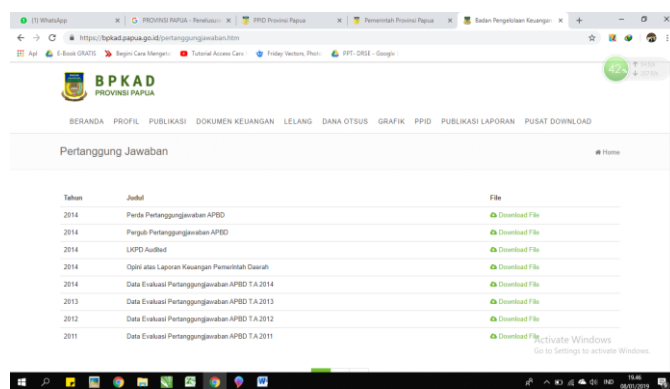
(1) WhatsApp | PROVINSI PAPUA - Penelusuran | PPID Provinsi Papua | Pemerintah Provinsi Papua | Badan Pengelolaan Keuangan

https://bpkad.papua.go.id/pertanggungjawaban.htm

Apl | E-Book GRATIS | Begini Cara Mengete | Tutorial Access Caro | Friday Vectors, Photo | PPT- DRSE - Google

42%

BPKAD
PROVINSI PAPUA

BERANDA PROFIL PUBLIKASI DOKUMEN KEUANGAN LELANG DANA OTSUS GRAFIK PPID PUBLIKASI LAPORAN PUSAT DOWNLOAD

Pertanggung Jawaban

Home

| Tahun | Judul | File |
|---|---|---|
| 2014 | Perda Pertanggungjawaban APBD | Download File |
| 2014 | Pergub Pertanggungjawaban APBD | Download File |
| 2014 | LKPD Audited | Download File |
| 2014 | Opini atas Laporan Keuangan Pemerintah Daerah | Download File |
| 2014 | Data Evaluasi Pertanggungjawaban APBD T.A.2014 | Download File |
| 2013 | Data Evaluasi Pertanggungjawaban APBD T.A.2013 | Download File |
| 2012 | Data Evaluasi Pertanggungjawaban APBD T.A.2012 | Download File |
| 2011 | Data Evaluasi Pertanggungjawaban APBD T.A.2011 | Download File |

Activate Windows
Go to Settings to activate Windows.

IND 19.46 08/01/2019